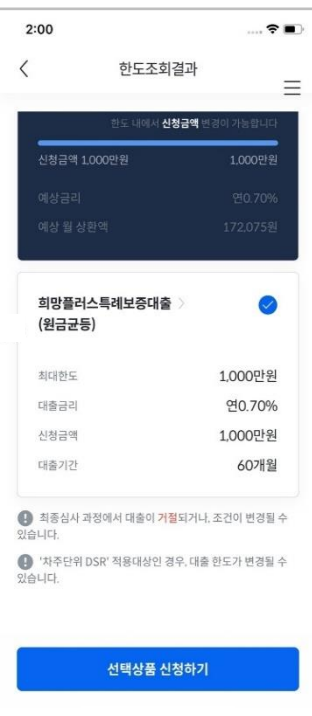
2:00

한도조회결과

한도 내에서 신청금액 변경이 가능합니다

신청금액 1,000만원 1,000만원

예상금리 연0.70%

예상 월 상환액 172,075원

희망플러스특례보증대출 (원금균등)

최대한도 1,000만원

대출금리 연0.70%

신청금액 1,000만원

대출기간 60개월

최종심사 과정에서 대출이 거절되거나, 조건이 변경될 수 있습니다.

'차주단위 DSR' 적용대상인 경우, 대출 한도가 변경될 수 있습니다.

선택상품 신청하기